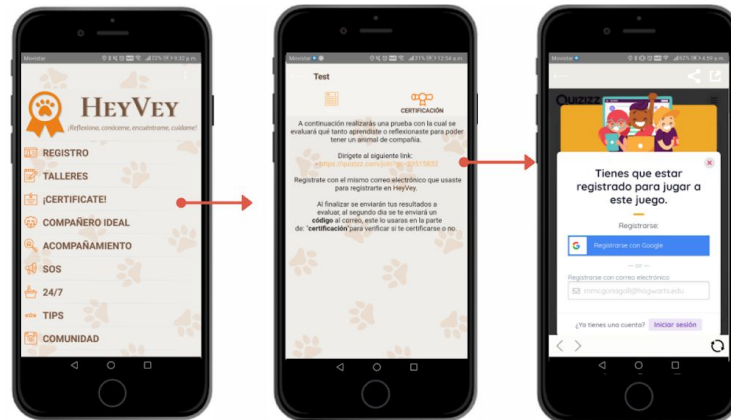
Movistar 9:32 p.m.

HeyVey

¡Reflexiona, conóceme, encuéntrame, cuídame!

REGISTRO

TALLERES

¡CERTIFICATE!

COMPAÑERO IDEAL

ACOMPAÑAMIENTO

SOS

24/7

TIPS

COMUNIDAD

Movistar 12:54 a.m.

Test

CERTIFICACIÓN

A continuación realizarás una prueba con la cual se evaluará qué tanto aprendiste o reflexionaste para poder tener un animal de compañía.

Dirígete al siguiente link:
https://quizizz.com/join?gc=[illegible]

Regístrate con el mismo correo electrónico que usaste para registrarte en HeyVey.

Al finalizar se enviarán tus resultados a evaluar, al segundo día se te enviará un código al correo, este lo usarás en la parte de: "certificación" para verificar si te certificaste o no.

Movistar 4:59 a.m.

Quizizz

Tienes que estar registrado para jugar a este juego.

Registrarse

Registrarse con Google

— or —

Registrarse con correo electrónico

mmcgonagall@hogwarts.edu

¿Ya tienes una cuenta? Iniciar sesión